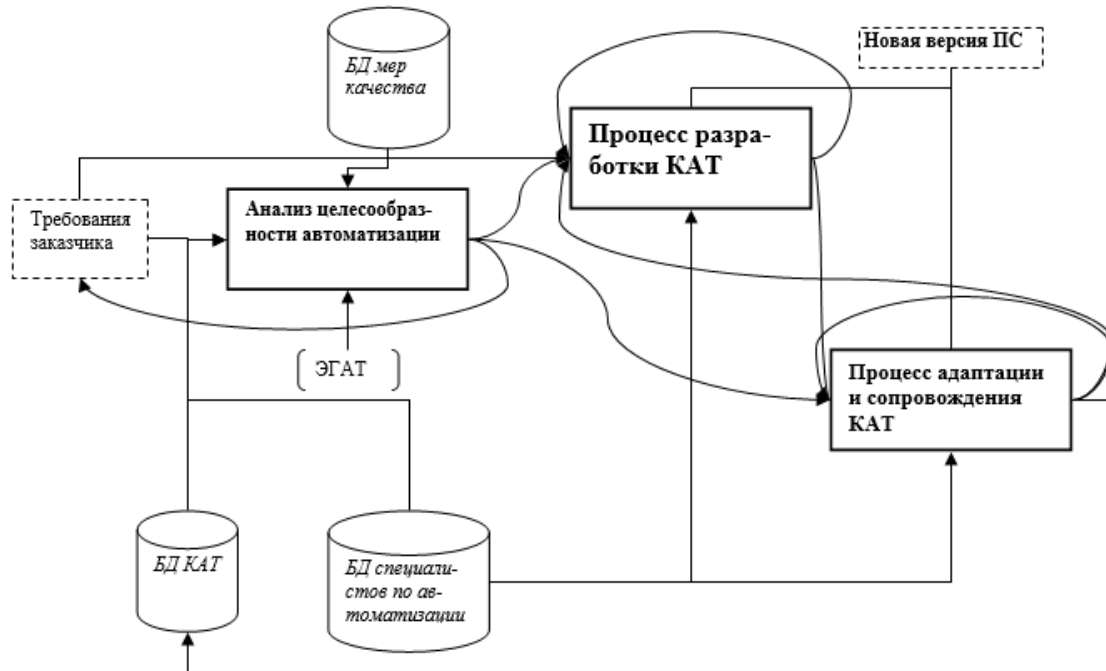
БД мер качества

Новая версия ПС

Процесс разработки КАТ

Требования заказчика

Анализ целесообразности автоматизации

ЭГАТ

Процесс адаптации и сопровождения КАТ

БД КАТ

БД специалистов по автоматизации